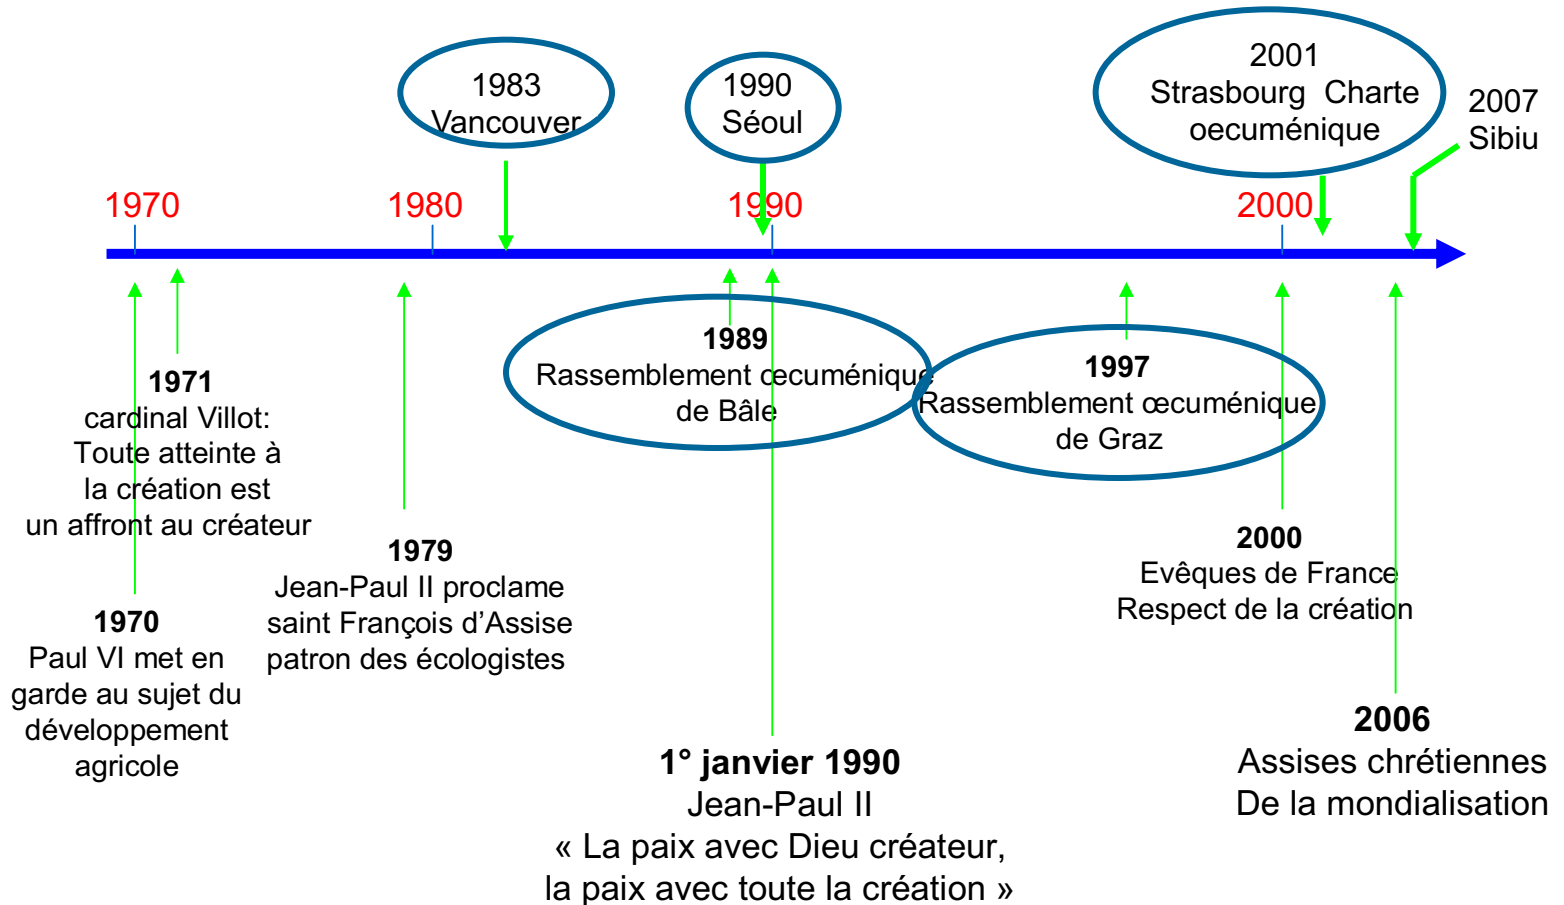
1983
Vancouver

1990
Séoul

2001
Strasbourg Charte oecuménique

2007
Sibiu

1970

1980

1990

2000

1989
Rassemblement œcuménique de Bâle

1997
Rassemblement œcuménique de Graz

1971
cardinal Villot:
Toute atteinte à la création est un affront au créateur

1979
Jean-Paul II proclame saint François d'Assise patron des écologistes

1970
Paul VI met en garde au sujet du développement agricole

2000
Evêques de France
Respect de la création

2006
Assises chrétiennes
De la mondialisation

1° janvier 1990
Jean-Paul II
« La paix avec Dieu créateur, la paix avec toute la création »